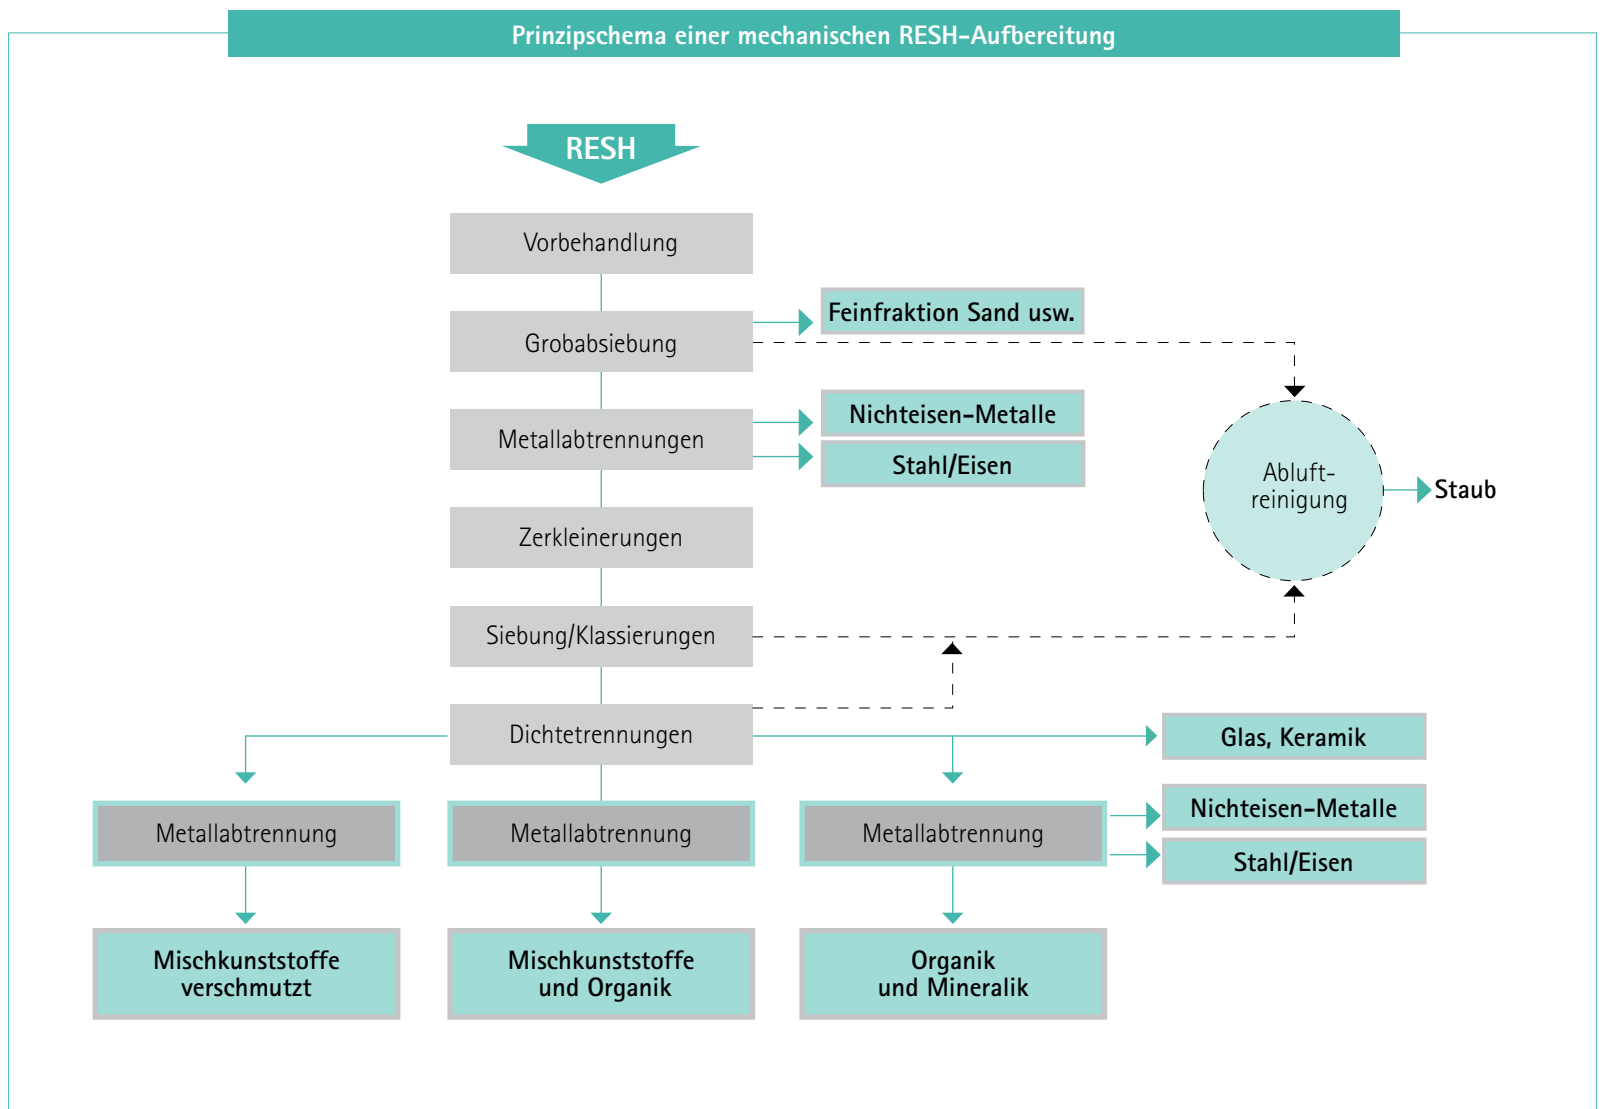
Prinzipschema einer mechanischen RESH-Aufbereitung

RESH

Vorbehandlung

Grobabsiebung

Feinfraktion Sand usw.

Metallabtrennungen

Nichteisen-Metalle

Stahl/Eisen

Abluftreinigung

Staub

Zerkleinerungen

Siebung/Klassierungen

Dichtetrennungen

Glas, Keramik

Metallabtrennung

Metallabtrennung

Metallabtrennung

Nichteisen-Metalle

Stahl/Eisen

Mischkunststoffe verschmutzt

Mischkunststoffe und Organik

Organik und Mineralik